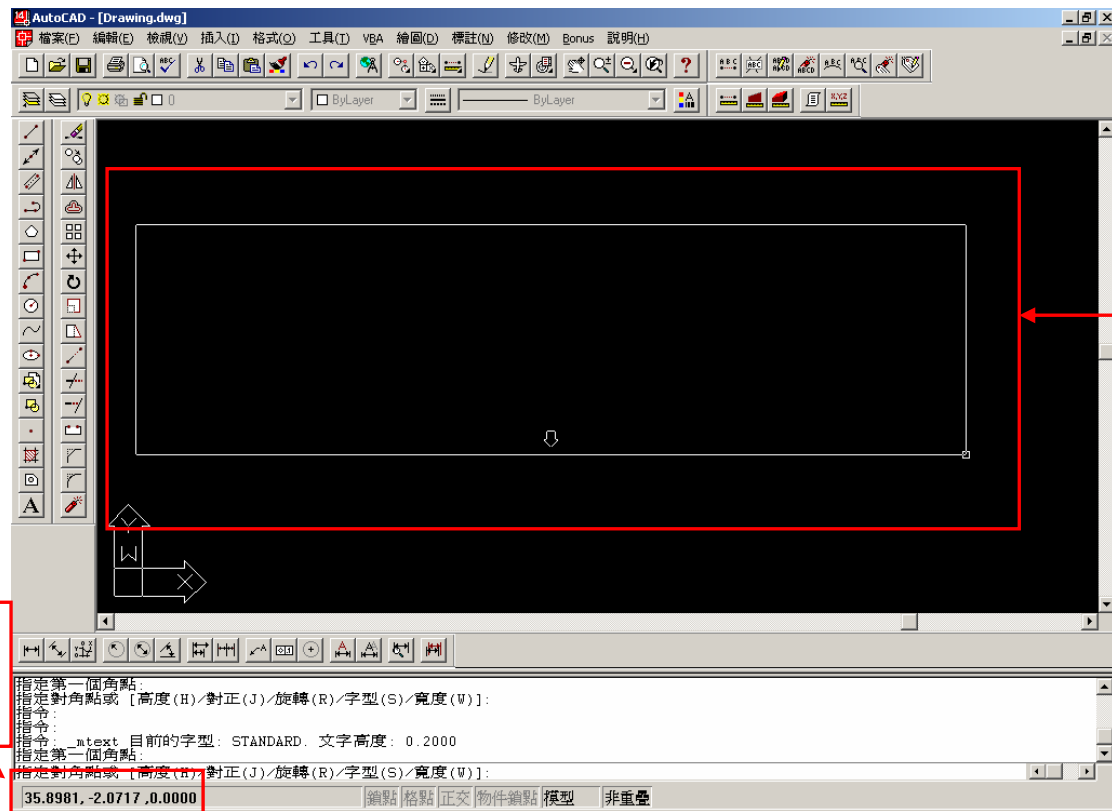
AutoCAD - [Drawing.dwg]

檔案(F) 編輯(E) 檢視(V) 插入(I) 格式(O) 工具(T) VBA 繪圖(D) 標註(N) 修改(M) Bonus 說明(H)

0
ByLayer
ByLayer

指定第一個角點:
指定對角點或 [高度(H)/對正(J)/旋轉(R)/字型(S)/寬度(W)]:
指令:
指令:
指令: _mtext 目前的字型: STANDARD. 文字高度: 0.2000
指定第一個角點:
指定對角點或 [高度(H)/對正(J)/旋轉(R)/字型(S)/寬度(W)]:

35.8981, -2.0717 ,0.0000 鎖點 格點 正交 物件鎖點 模型 非重疊